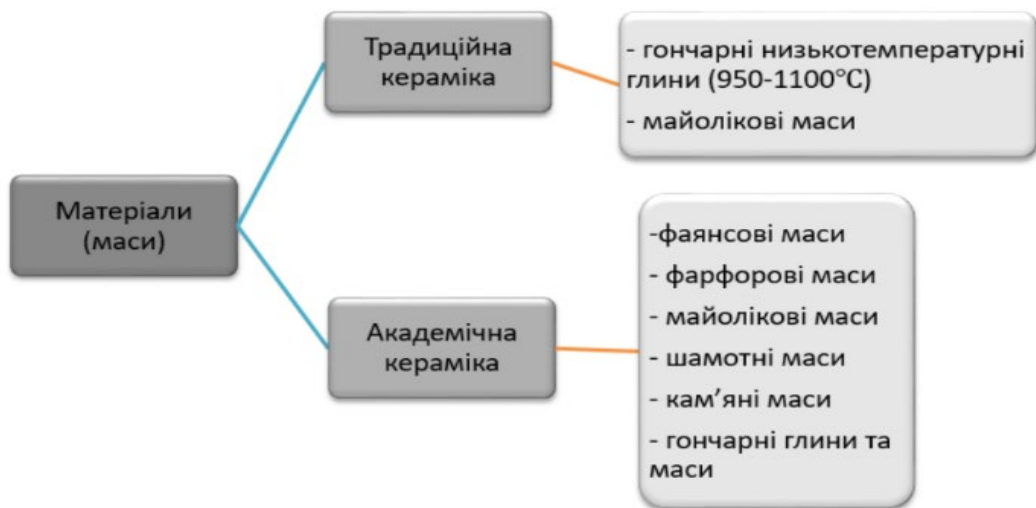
Матеріали (маси)

Традиційна кераміка

- гончарні низькотемпературні глини (950-1100°С)
- майолікові маси

Академічна кераміка

-фаянсові маси
- фарфорові маси
- майолікові маси
- шамотні маси
- кам'яні маси
- гончарні глини та маси